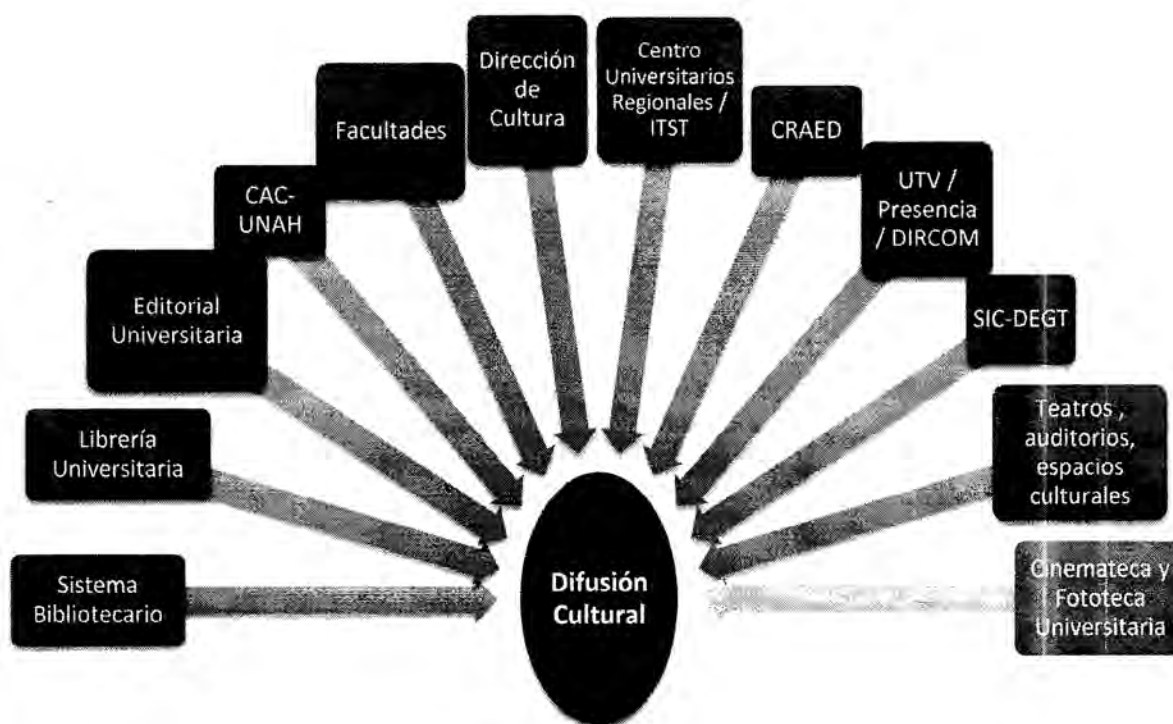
Sistema Bibliotecario

Librería Universitaria

Editorial Universitaria

CAC-UNAH

Facultades

Dirección de Cultura

Centro Universitarios Regionales / ITST

CRAED

UTV / Presencia / DIRCOM

SIC-DEGT

Teatros , auditorios, espacios culturales

Cinemateca y Fototeca Universitaria

Difusión Cultural